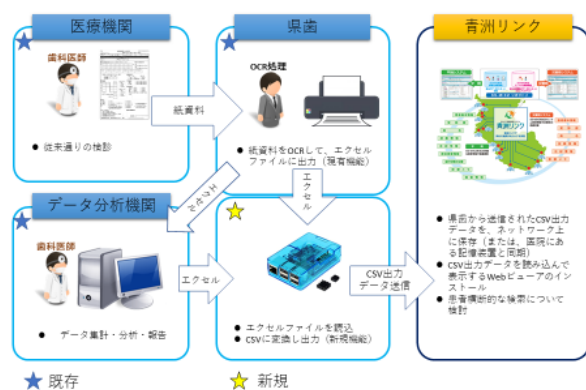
医療機関

歯科医師

● 従来通りの検診

紙資料

県歯

OCR処理

● 紙資料をOCRして、エクセルファイルに出力（現有機能）

エクセル

エクセル

データ分析機関

歯科医師

● データ集計・分析・報告

エクセル

● エクセルファイルを読込
● CSVに変換し出力（新規機能）

CSV出力
データ送信

青洲リンク

青洲リンク

● 県歯から送信されたCSV出力データを、ネットワーク上に保存（または、医院にある記憶装置と同期）
● CSV出力データを読み込んで表示するWebビューアのインストール
● 患者横断的な検索について検討

★ 既存　☆ 新規